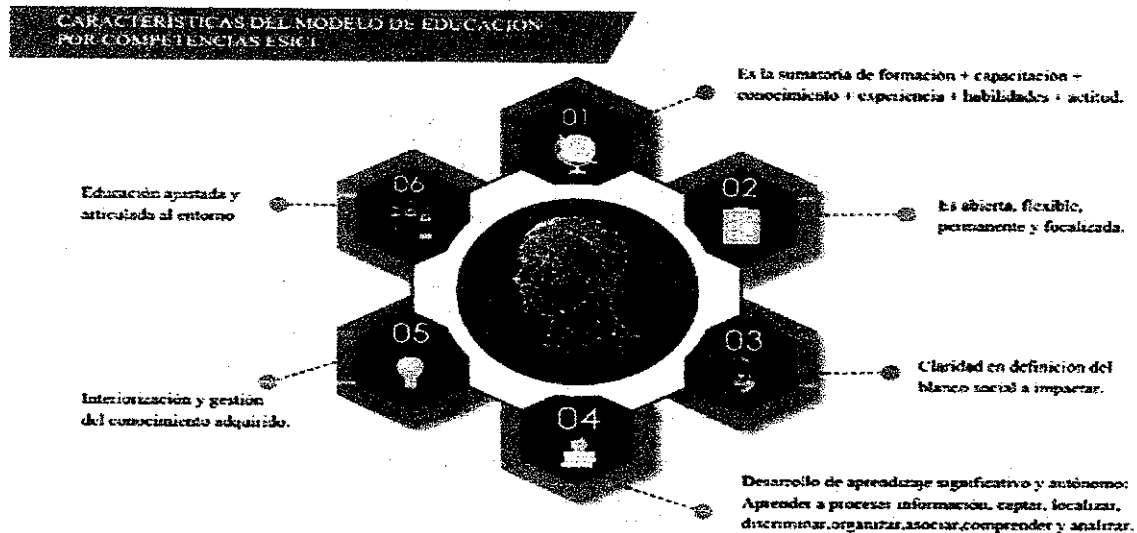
CARACTERISTICAS DEL MODELO DE EDUCACION POR COMPETENCIAS ESICI

01

Es la sumatoria de formacion + capacitacion + conocimiento + experiencia + habilidades + actitud.

02

Es abierta, flexible, permanente y focalizada.

03

Claridad en definicion del blanco social a impactar.

04

Desarrollo de aprendizaje significativo y autónomo: Aprender a procesar información, captar, localizar, discriminar,organizar,asociar,comprender y analizar.

05

Interiorización y gestión del conocimiento adquirido.

06

Educación ajustada y articulada al entorno